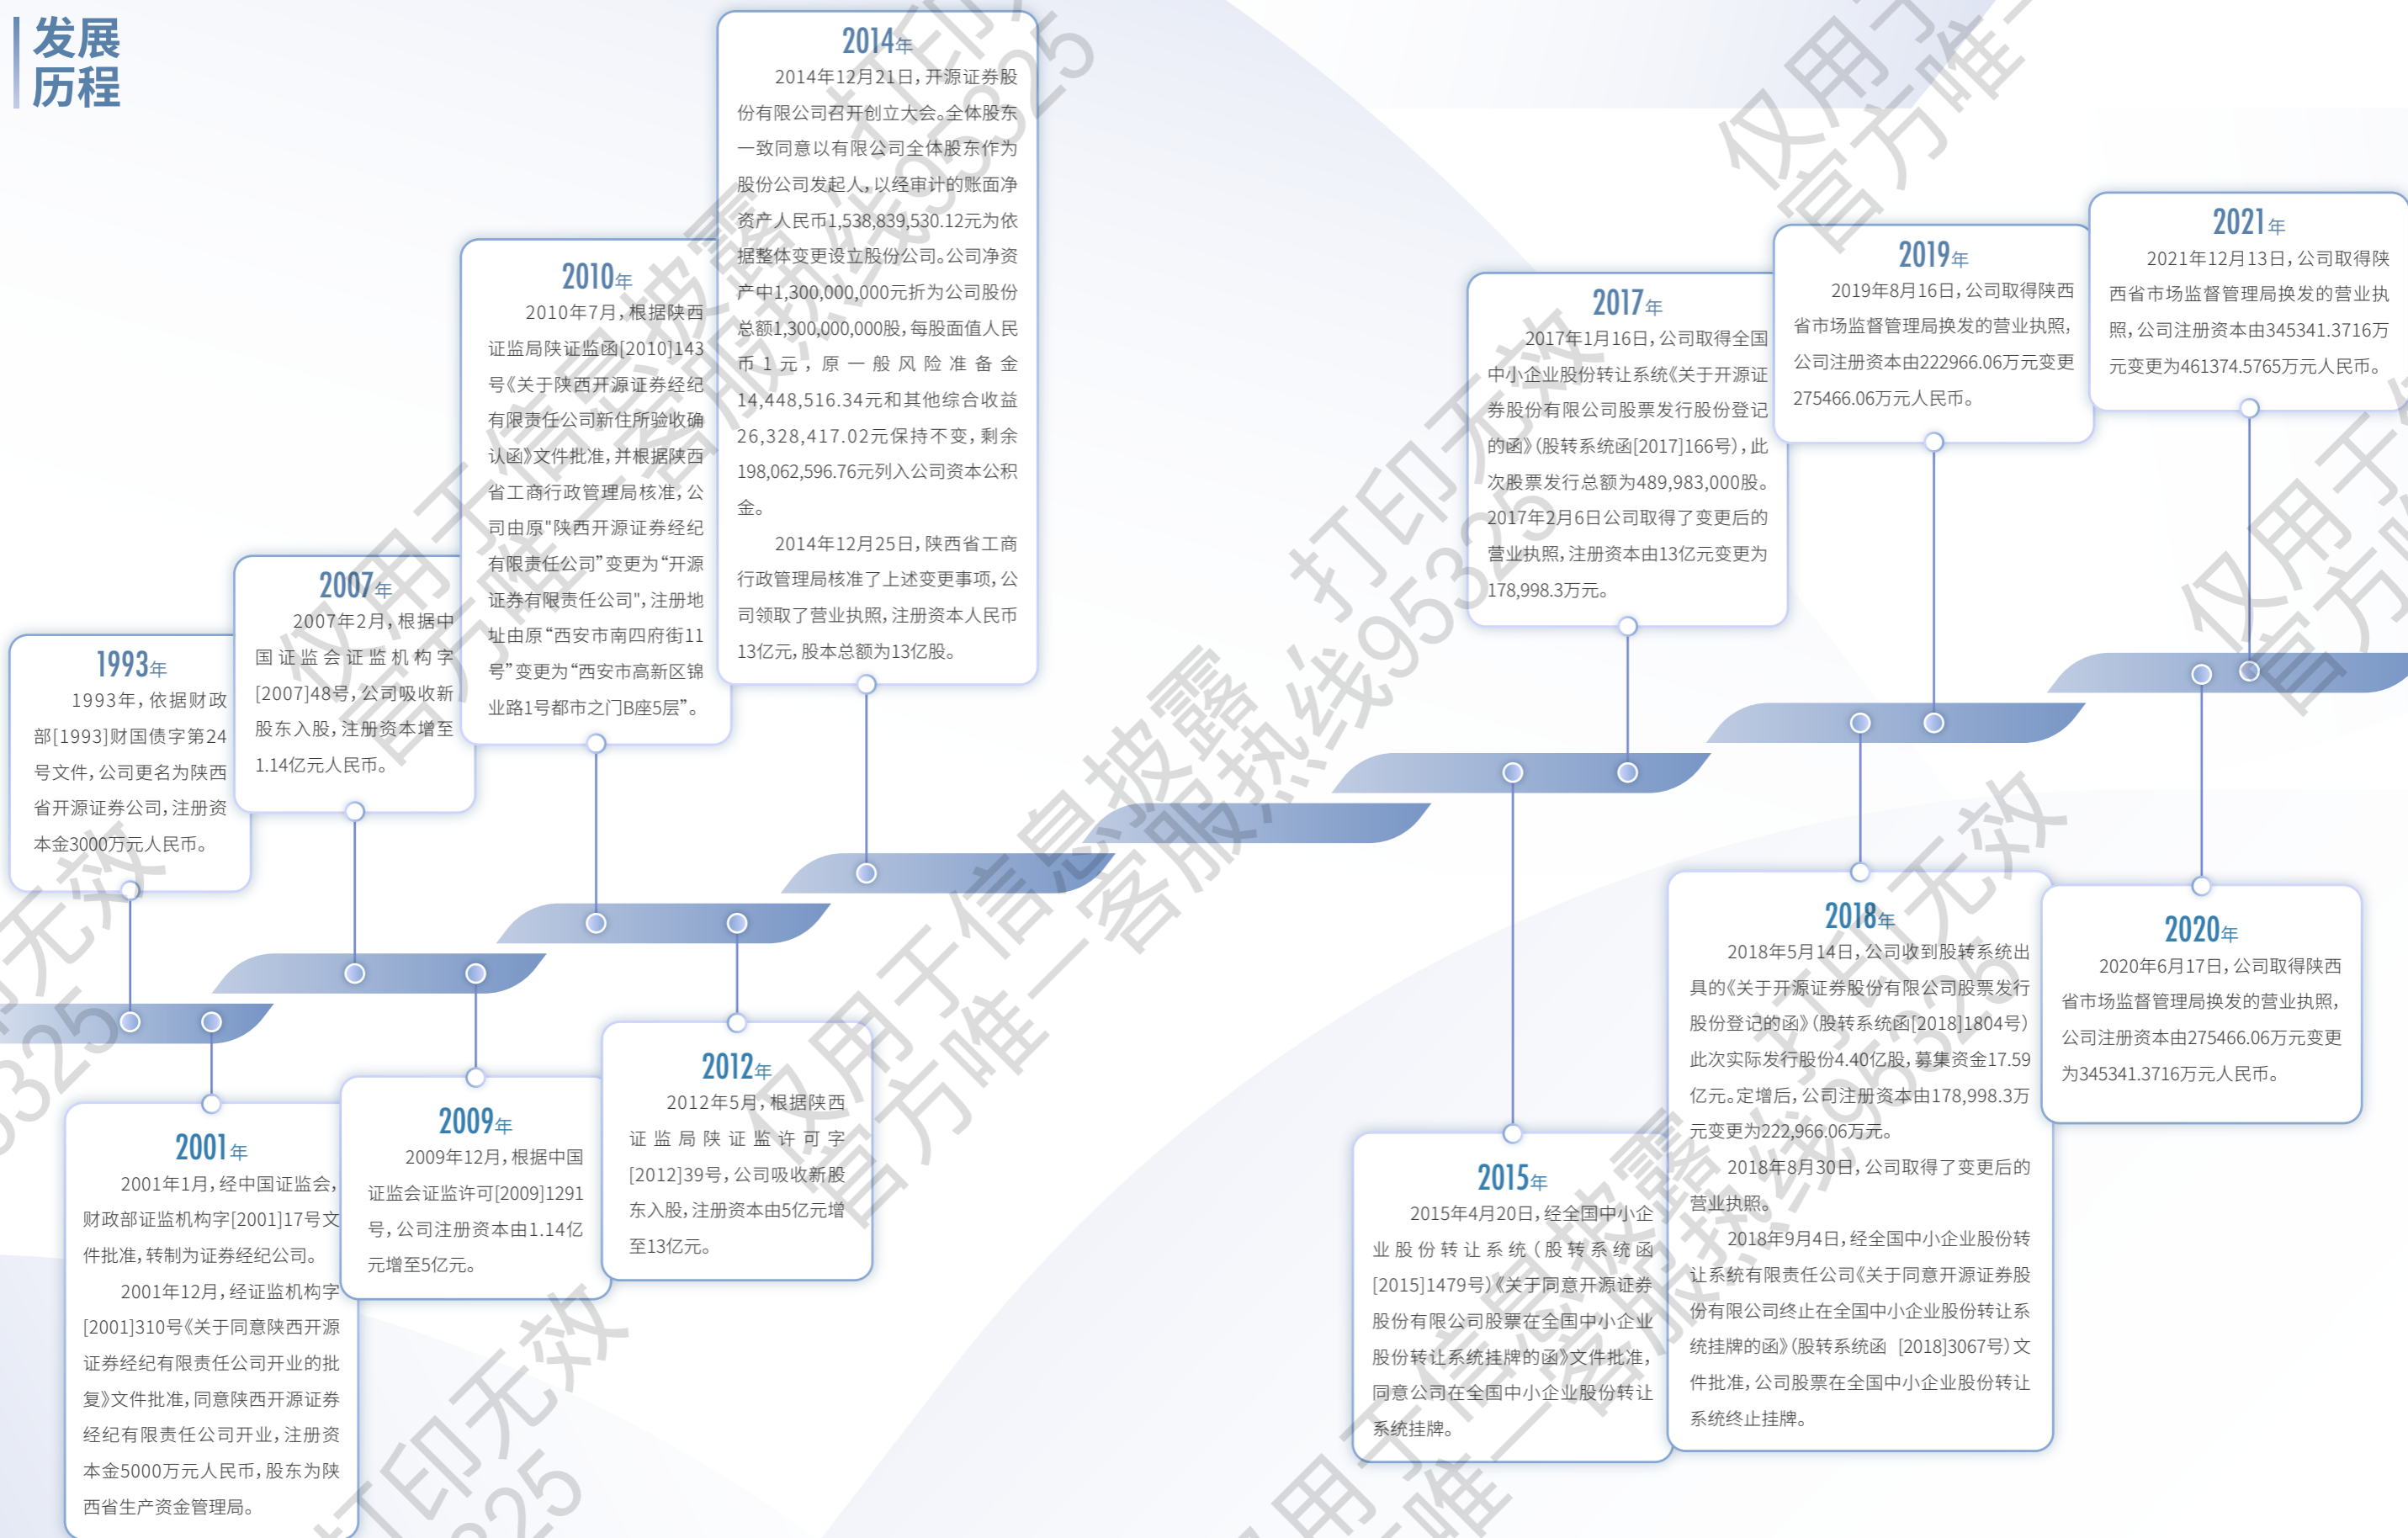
发展
历程

1993年
1993年，依据财政部[1993]财国债字第24号文件，公司更名为陕西省开源证券公司，注册资本金3000万元人民币。

2001年
2001年1月，经中国证监会、财政部证监机构字[2001]17号文件批准，转制为证券经纪公司。
2001年12月，经证监机构字[2001]310号《关于同意陕西开源证券经纪有限责任公司开业的批复》文件批准，同意陕西开源证券经纪有限责任公司开业，注册资本金5000万元人民币，股东为陕西省生产资金管理局。

2007年
2007年2月，根据中国证监会证监机构字[2007]48号，公司吸收新股东入股，注册资本增至1.14亿元人民币。

2009年
2009年12月，根据中国证监会证监许可[2009]1291号，公司注册资本由1.14亿元增至5亿元。

2010年
2010年7月，根据陕西证监局陕证监函[2010]143号《关于陕西开源证券经纪有限责任公司新住所验收确认函》文件批准，并根据陕西省工商行政管理局核准，公司由原"陕西开源证券经纪有限责任公司"变更为"开源证券有限责任公司"，注册地址由原"西安市南四府街11号"变更为"西安市高新区锦业路1号都市之门B座5层"。

2012年
2012年5月，根据陕西证监局陕证监许可字[2012]39号，公司吸收新股东入股，注册资本由5亿元增至13亿元。

2014年
2014年12月21日，开源证券股份有限公司召开创立大会。全体股东一致同意以有限公司全体股东作为股份公司发起人，以经审计的账面净资产人民币1,538,839,530.12元为依据整体变更设立股份公司。公司净资产中1,300,000,000元折为公司股份总额1,300,000,000股，每股面值人民币1元，原一般风险准备金14,448,516.34元和其他综合收益26,328,417.02元保持不变，剩余198,062,596.76元列入公司资本公积金。
2014年12月25日，陕西省工商行政管理局核准了上述变更事项，公司领取了营业执照，注册资本人民币13亿元，股本总额为13亿股。

2015年
2015年4月20日，经全国中小企业股份转让系统（股转系统函[2015]1479号）《关于同意开源证券股份有限公司股票在全国中小企业股份转让系统挂牌的函》文件批准，同意公司在全国中小企业股份转让系统挂牌。

2017年
2017年1月16日，公司取得全国中小企业股份转让系统《关于开源证券股份有限公司股票发行股份登记的函》（股转系统函[2017]166号），此次股票发行总额为489,983,000股。2017年2月6日公司取得了变更后的营业执照，注册资本由13亿元变更为178,998.3万元。

2018年
2018年5月14日，公司收到股转系统出具的《关于开源证券股份有限公司股票发行股份登记的函》（股转系统函[2018]1804号）此次实际发行股份4.40亿股，募集资金17.59亿元。定增后，公司注册资本由178,998.3万元变更为222,966.06万元。
2018年8月30日，公司取得了变更后的营业执照。
2018年9月4日，经全国中小企业股份转让系统有限责任公司《关于同意开源证券股份有限公司终止在全国中小企业股份转让系统挂牌的函》（股转系统函 [2018]3067号）文件批准，公司股票在全国中小企业股份转让系统终止挂牌。

2019年
2019年8月16日，公司取得陕西省市场监督管理局换发的营业执照，公司注册资本由222966.06万元变更275466.06万元人民币。

2020年
2020年6月17日，公司取得陕西省市场监督管理局换发的营业执照，公司注册资本由275466.06万元变更为345341.3716万元人民币。

2021年
2021年12月13日，公司取得陕西省市场监督管理局换发的营业执照，公司注册资本由345341.3716万元变更为461374.5765万元人民币。